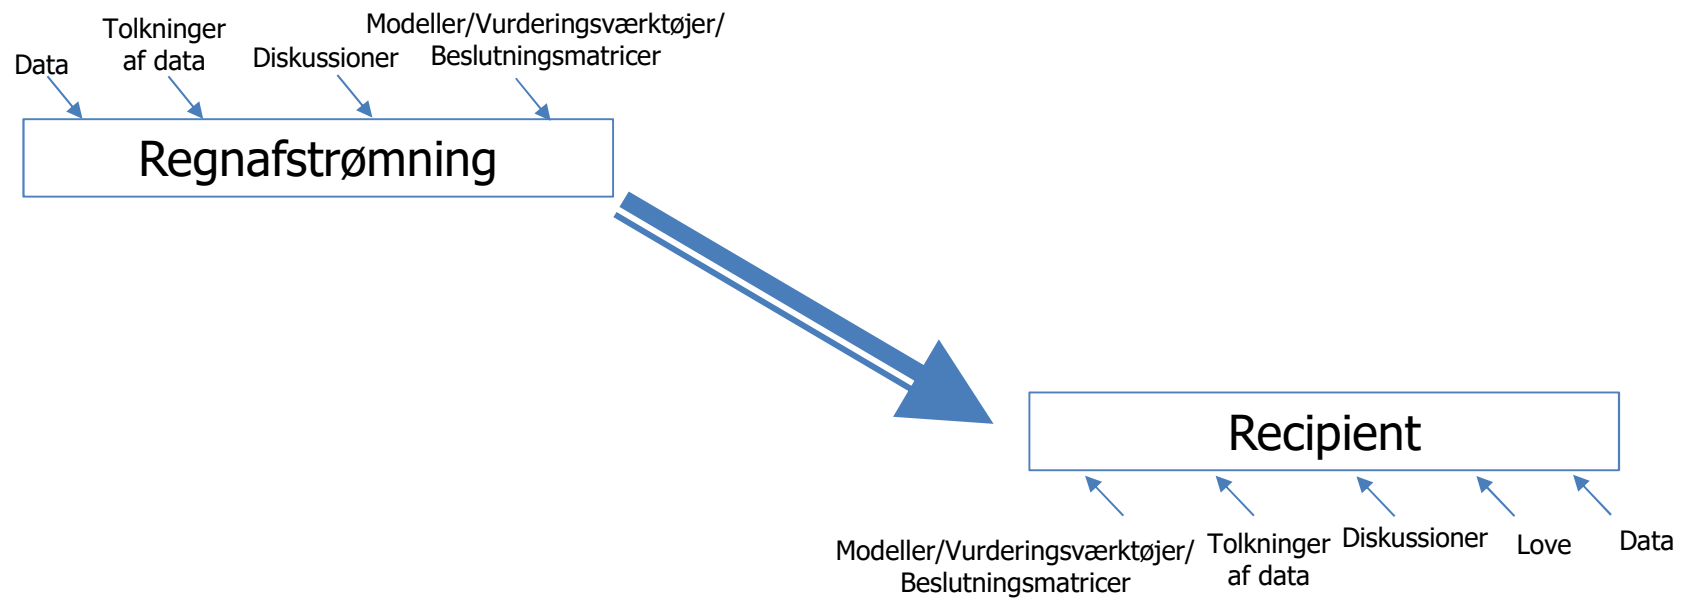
Data

Tolkninger af data

Diskussioner

Modeller/Vurderingsværktøjer/ Beslutningsmatricer

Regnafstrømning

Recipient

Modeller/Vurderingsværktøjer/ Beslutningsmatricer

Tolkninger af data

Diskussioner

Love

Data